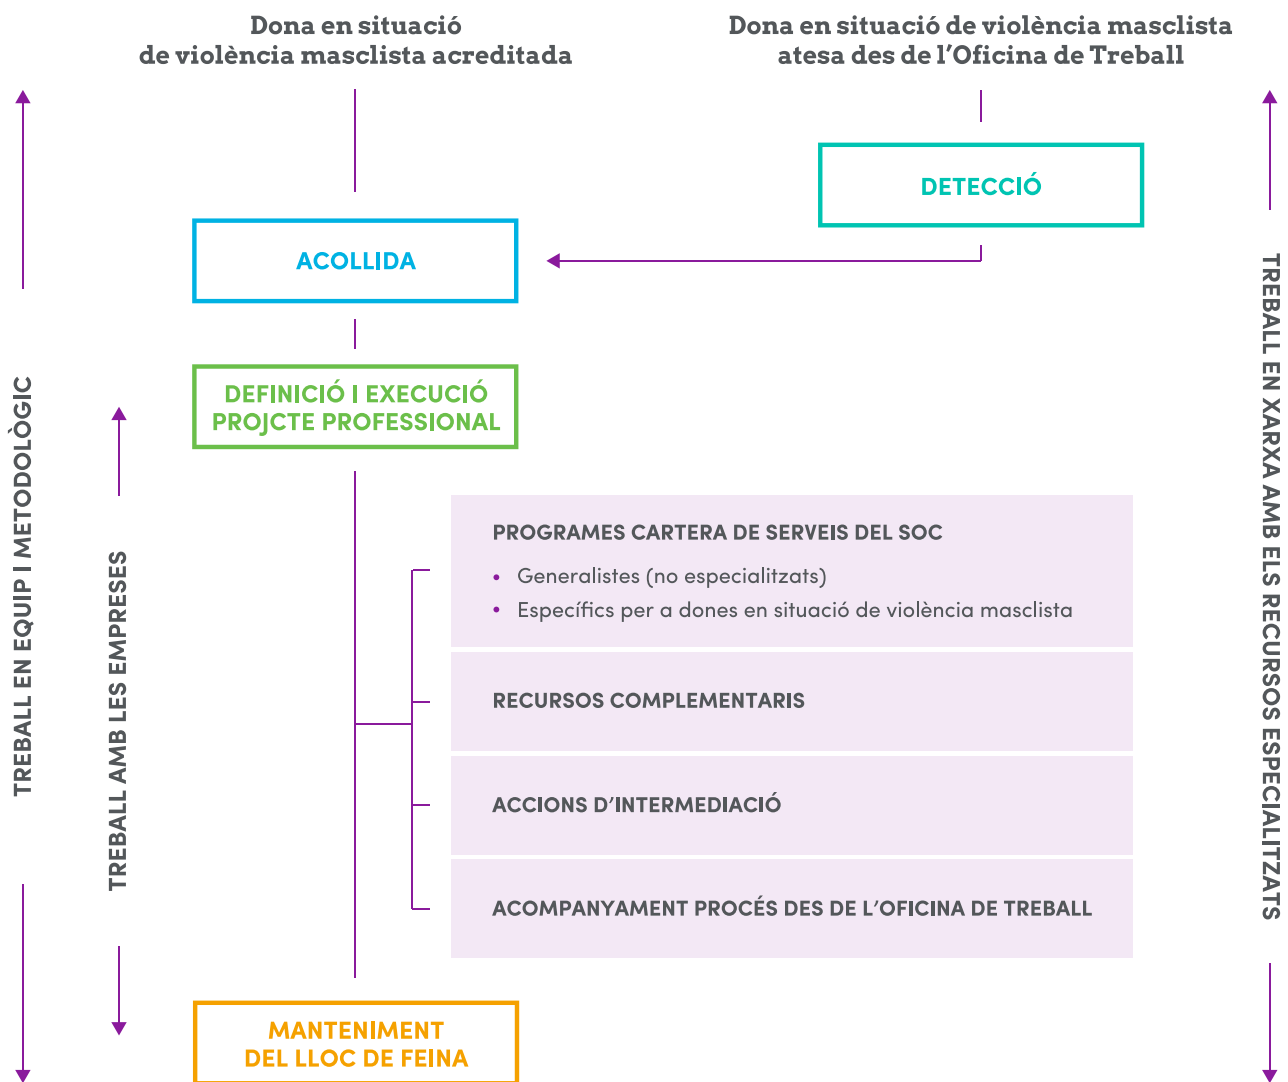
Dona en situació de violència masclista acreditada

Dona en situació de violència masclista atesa des de l'Oficina de Treball

DETECCIÓ

ACOLLIDA

DEFINICIÓ I EXECUCIÓ PROJCTE PROFESSIONAL

PROGRAMES CARTERA DE SERVEIS DEL SOC
• Generalistes (no especialitzats)
• Específics per a dones en situació de violència masclista

RECURSOS COMPLEMENTARIS

ACCIONS D'INTERMEDIACIÓ

ACOMPANYAMENT PROCÉS DES DE L'OFICINA DE TREBALL

MANTENIMENT DEL LLOC DE FEINA

TREBALL EN EQUIP I METODOLÒGIC

TREBALL AMB LES EMPRESES

TREBALL EN XARXA AMB ELS RECURSOS ESPECIALITZATS